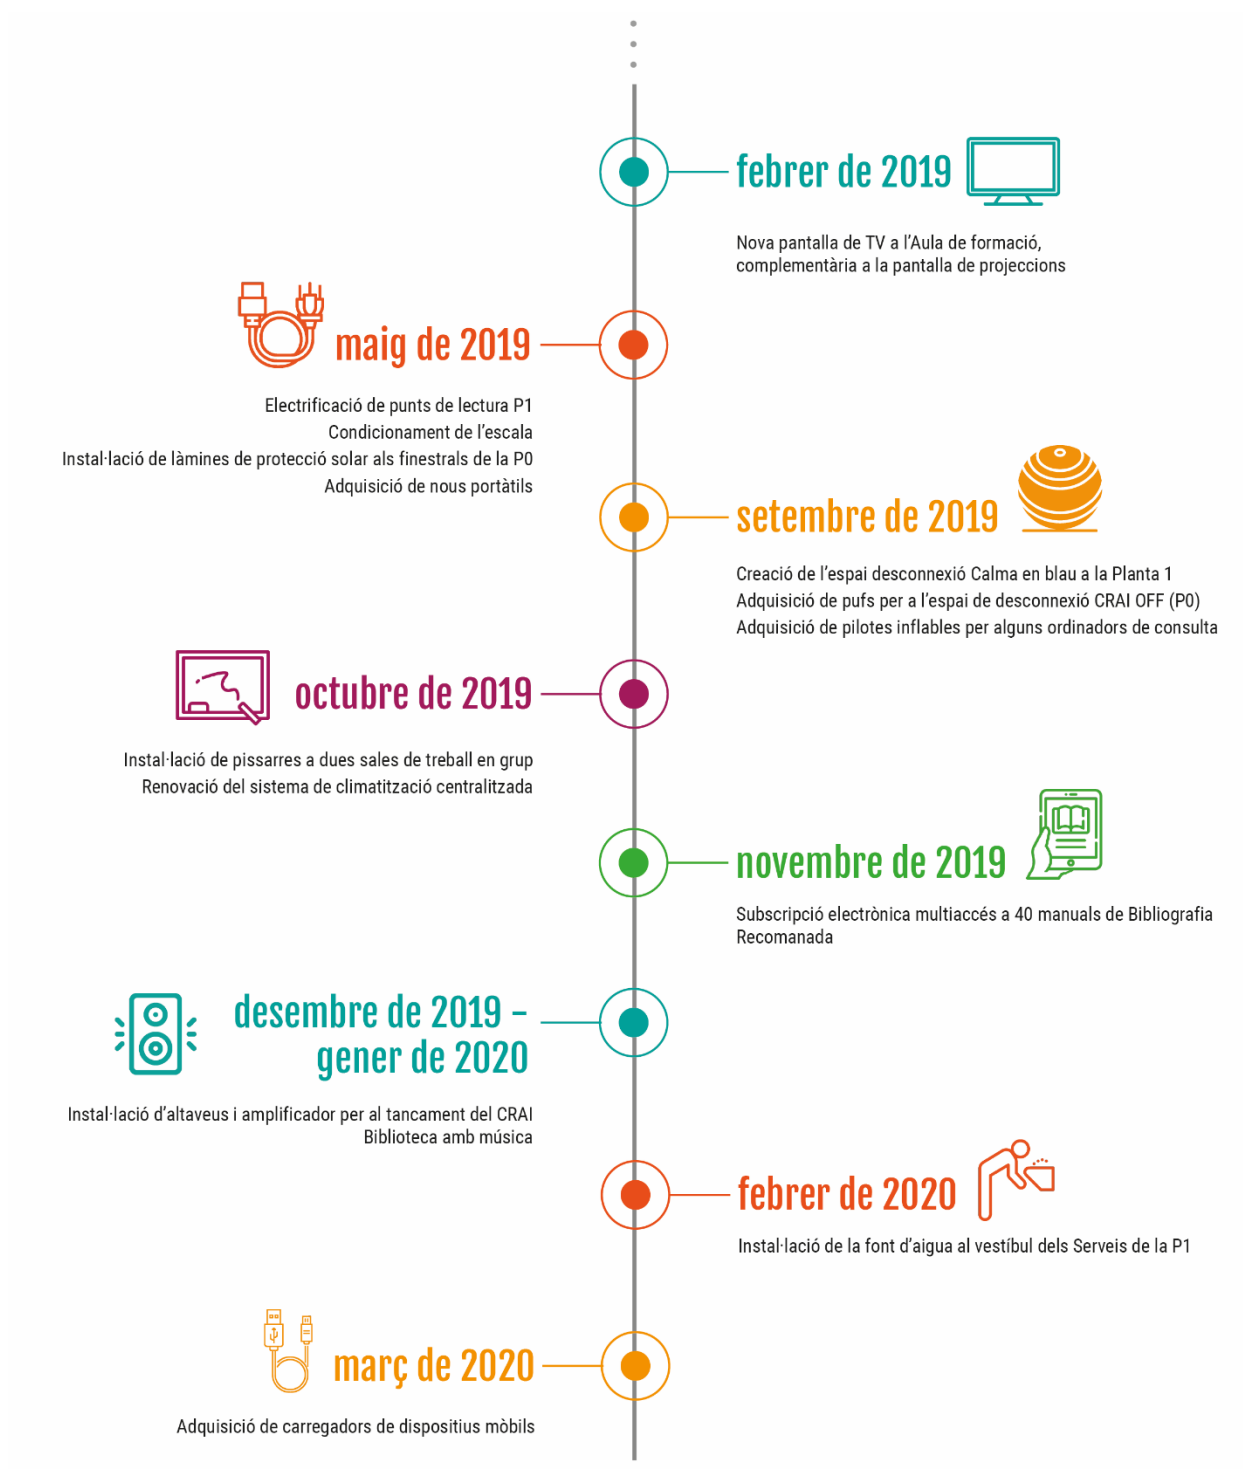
febrer de 2019

Nova pantalla de TV a l'Aula de formació, complementària a la pantalla de projeccions

maig de 2019

Electrificació de punts de lectura P1
Condicionament de l'escala
Instal·lació de làmines de protecció solar als finestrals de la P0
Adquisició de nous portàtils

setembre de 2019

Creació de l'espai desconnexió Calma en blau a la Planta 1
Adquisició de pufs per a l'espai de desconnexió CRAI OFF (P0)
Adquisició de pilotes inflables per alguns ordinadors de consulta

octubre de 2019

Instal·lació de pissarres a dues sales de treball en grup
Renovació del sistema de climatització centralitzada

novembre de 2019

Subscripció electrònica multiaccés a 40 manuals de Bibliografia Recomanada

desembre de 2019 – gener de 2020

Instal·lació d'altaveus i amplificador per al tancament del CRAI Biblioteca amb música

febrer de 2020

Instal·lació de la font d'aigua al vestíbul dels Serveis de la P1

març de 2020

Adquisició de carregadors de dispositius mòbils